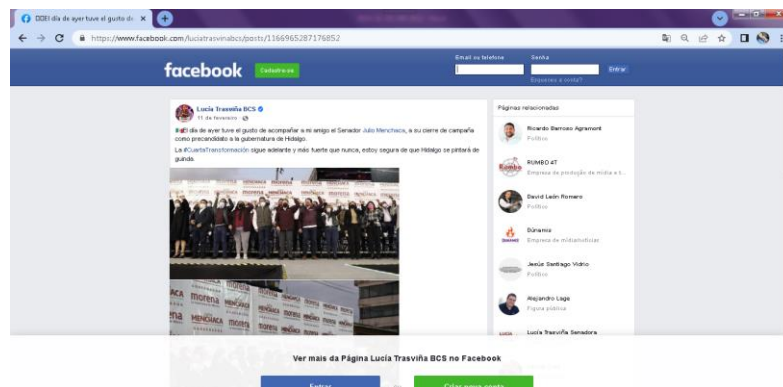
El día de ayer tuve el gusto de ×

https://www.facebook.com/luciatrasvinabcs/posts/1166965287176852

facebook Cadastre-se

Email ou telefone Senha

Esqueceu a conta? Entrar

Lucía Trasviña BCS
11 de fevereiro ·

El día de ayer tuve el gusto de acompañar a mi amigo el Senador Julio Menchaca, a su cierre de campaña como precandidato a la gubernatura de Hidalgo.

La #CuartaTransformación sigue adelante y más fuerte que nunca, estoy segura de que Hidalgo se pintará de guinda.

morena MENCHACA morena

Páginas relacionadas

Ricardo Barroso Agramont
Político

RUMBO 4T
Empresa de produção de mídia e t...

David León Romero
Político

Dínamo
Empresa de mídia/notícias

Jesús Santiago Vidrio
Político

Alejandro Lago
Figura pública

Lucía Trasviña Senadora

Ver mais da Página Lucía Trasviña BCS no Facebook

Entrar

Criar nova conta